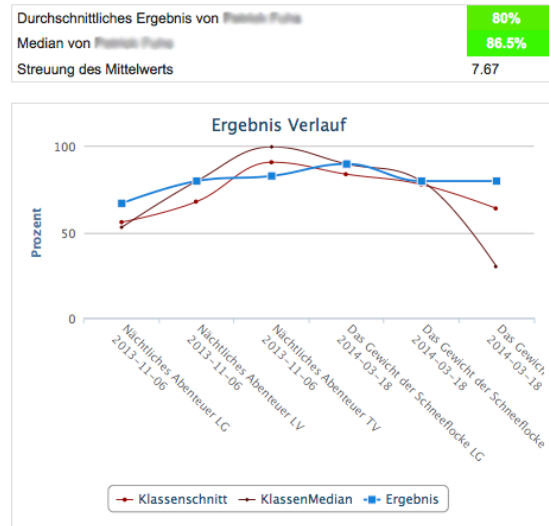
| Durchschnittliches Ergebnis von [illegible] | 80% |
|---|---|
| Median von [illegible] | 86.5% |
| Streuung des Mittelwerts | 7.67 |

Ergebnis Verlauf

Prozent

100
50
0

Nächtliches Abenteuer LG 2013-11-06
Nächtliches Abenteuer LV 2013-11-06
Nächtliches Abenteuer TV 2013-11-06
Das Gewicht der Schneeflocke LG 2014-03-18
Das Gewicht der Schneeflocke 2014-03-18
Das Gewich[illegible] 2014-03-18

Klassenschnitt
KlassenMedian
Ergebnis